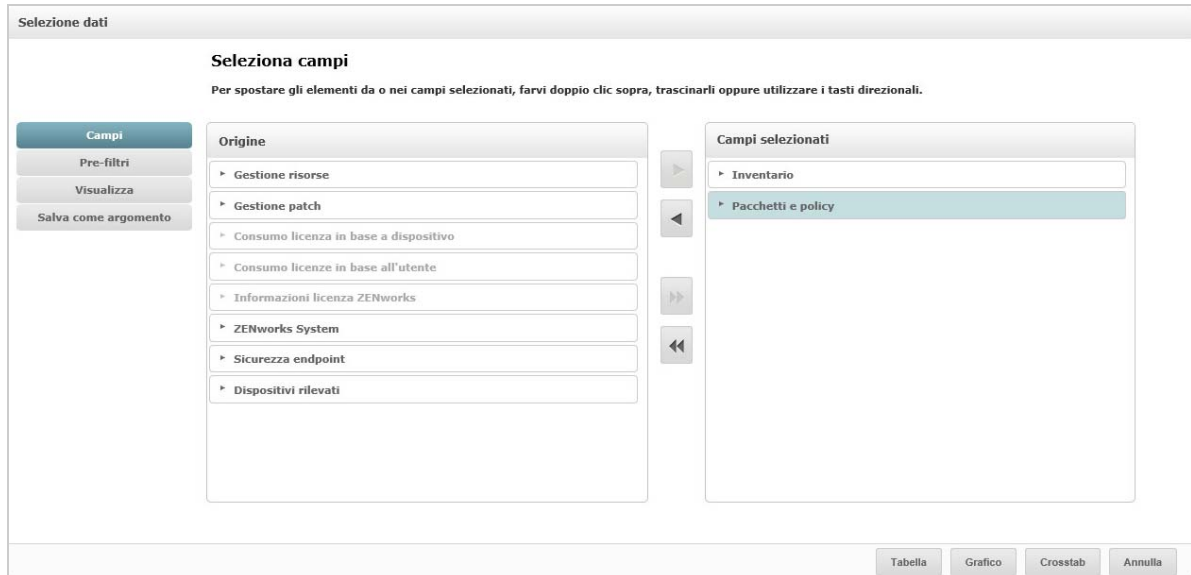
Selezione dati

Seleziona campi

Per spostare gli elementi da o nei campi selezionati, farvi doppio clic sopra, trascinarli oppure utilizzare i tasti direzionali.

Campi
Pre-filtri
Visualizza
Salva come argomento

Origine

Gestione risorse
Gestione patch
Consumo licenza in base a dispositivo
Consumo licenze in base all'utente
Informazioni licenza ZENworks
ZENworks System
Sicurezza endpoint
Dispositivi rilevati

Campi selezionati

Inventario
Pacchetti e policy

Tabella
Grafico
Crosstab
Annulla